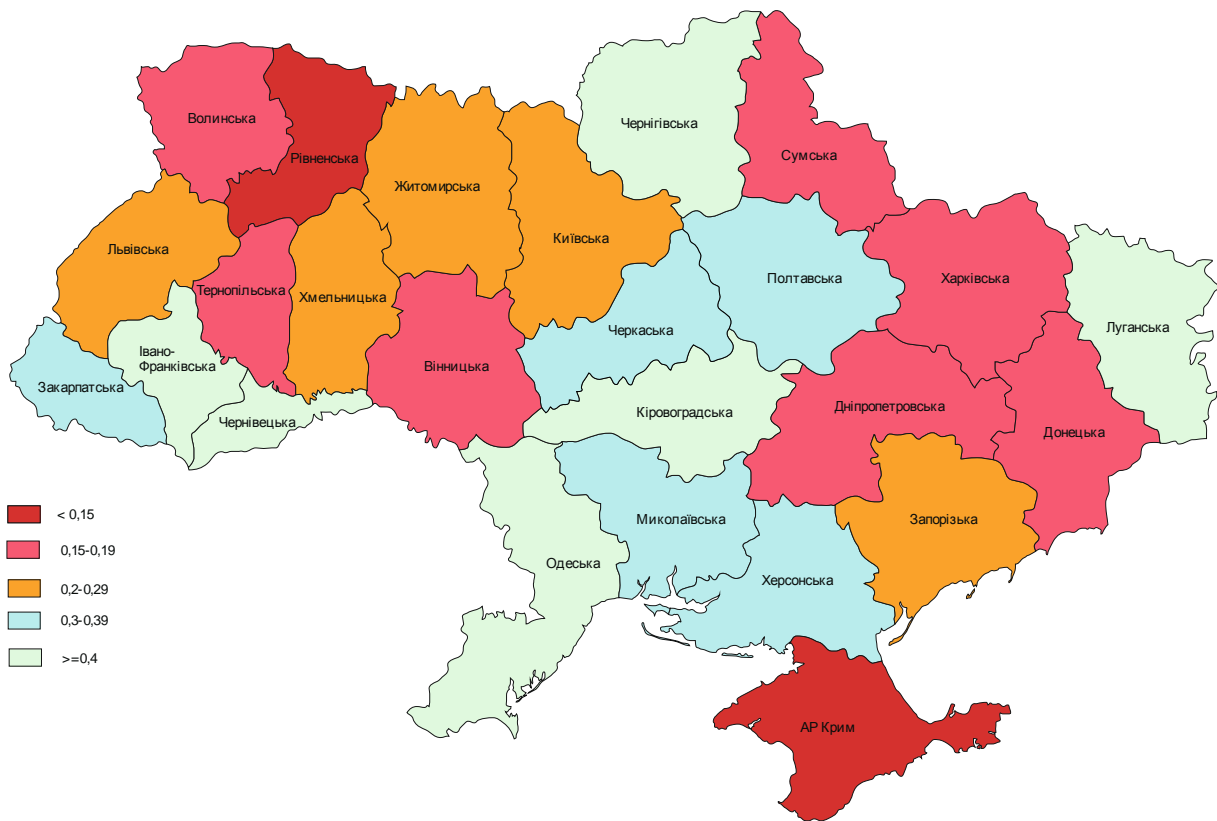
Волинська
Рівненська
Житомирська
Чернігівська
Сумська
Київська
Львівська
Тернопільська
Хмельницька
Полтавська
Харківська
Луганська
Черкаська
Івано-Франківська
Вінницька
Закарпатська
Чернівецька
Кіровоградська
Дніпропетровська
Донецька
Миколаївська
Запорізька
Одеська
Херсонська
АР Крим

< 0,15
0,15-0,19
0,2-0,29
0,3-0,39
>=0,4